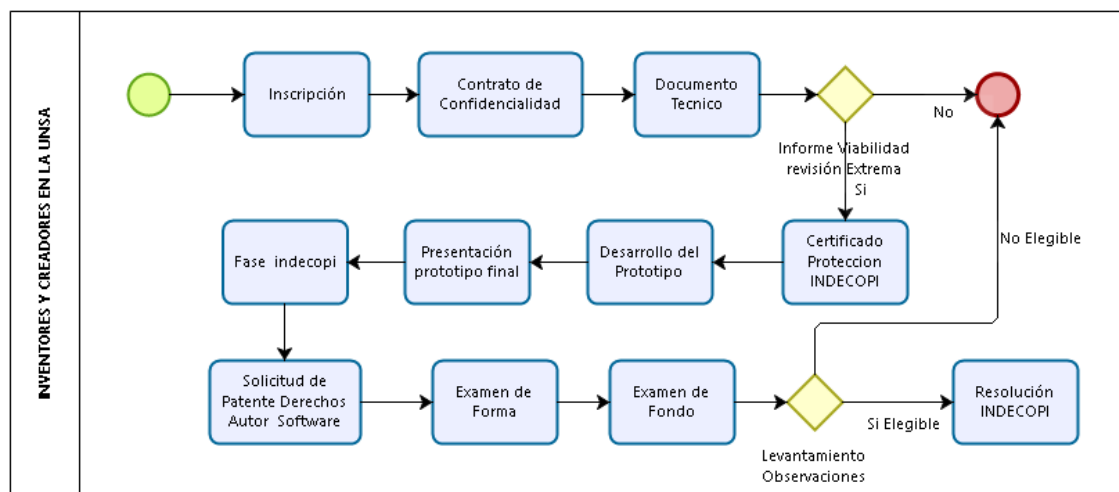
INVENTORES Y CREADORES EN LA UNSA

Inscripción

Contrato de Confidencialidad

Documento Tecnico

No

Informe Viabilidad revisión Extrema

Si

Certificado Proteccion INDECOPI

Desarrollo del Prototipo

Presentación prototipo final

Fase indecopi

No Elegible

Solicitud de Patente Derechos Autor Software

Examen de Forma

Examen de Fondo

Si Elegible

Resolución INDECOPI

Levantamiento Observaciones